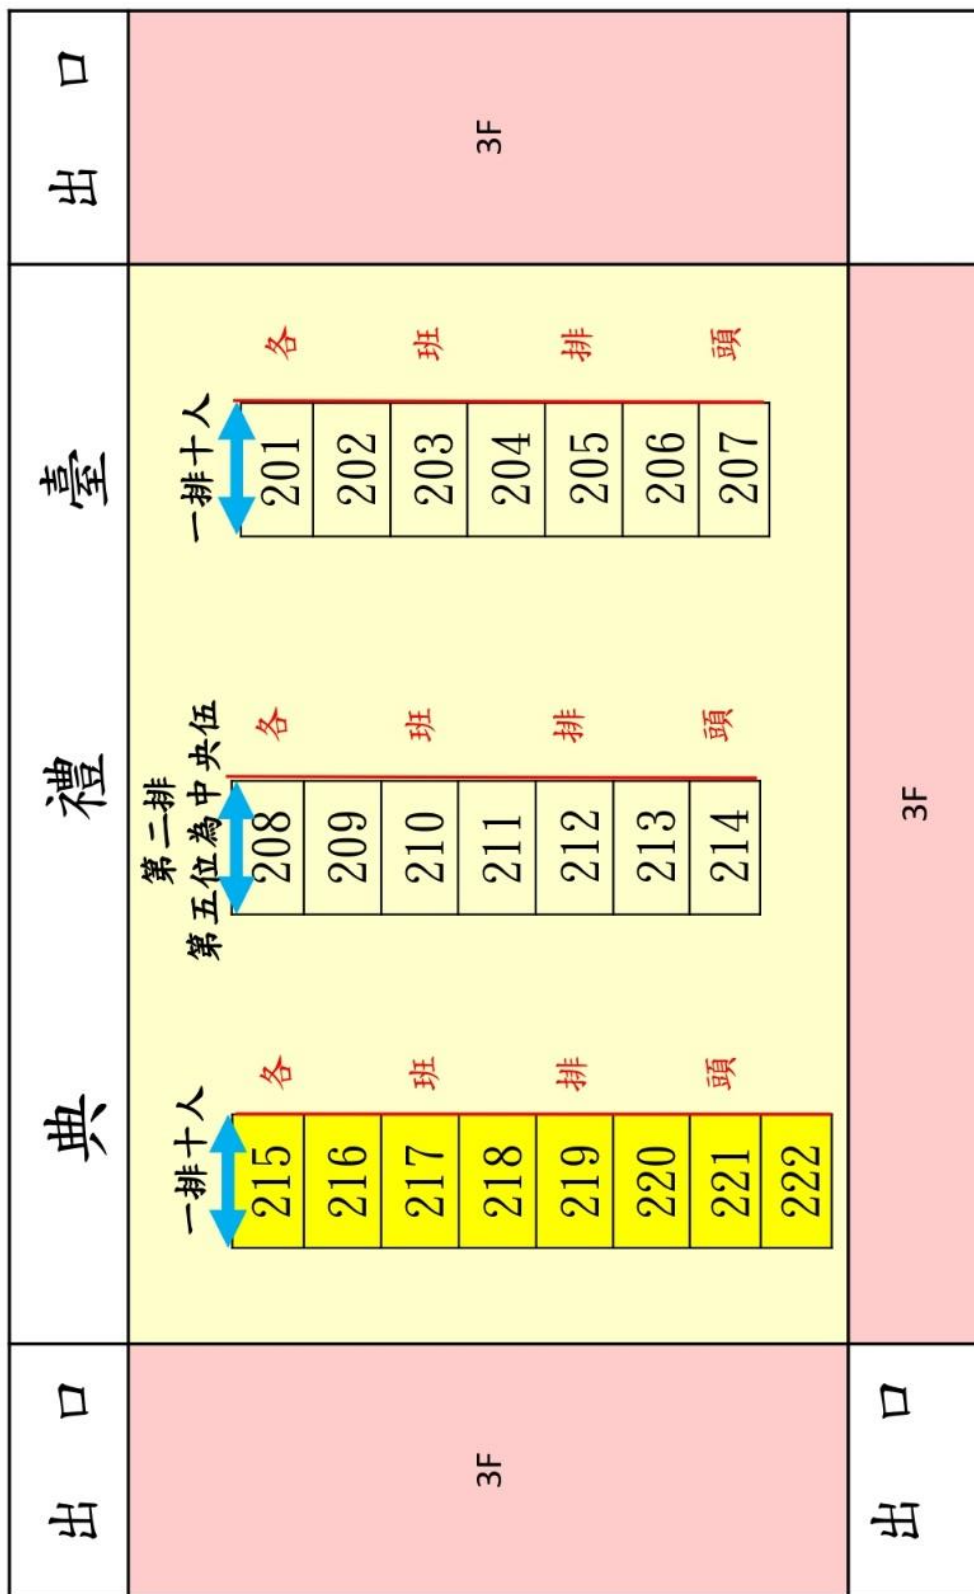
出口

3F

禮臺

一排十人

各班排頭

201
202
203
204
205
206
207

第二排第五位為中央伍

各班排頭

208
209
210
211
212
213
214

典

一排十人

各班排頭

215
216
217
218
219
220
221
222

3F

出口

3F

出口